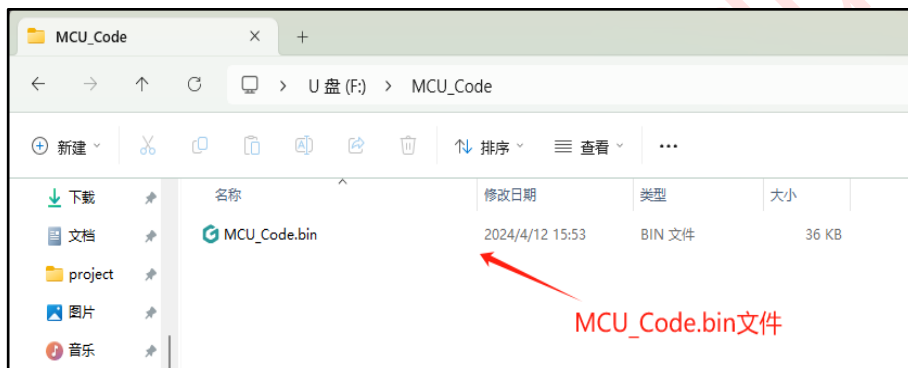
MCU_Code × +

← → ↑ C U 盘 (F:) > MCU_Code

新建 排序 查看 ···

下载
文档
project
图片
音乐

| 名称 | 修改日期 | 类型 | 大小 |
|---|---|---|---|
| MCU_Code.bin | 2024/4/12 15:53 | BIN 文件 | 36 KB |

MCU_Code.bin文件